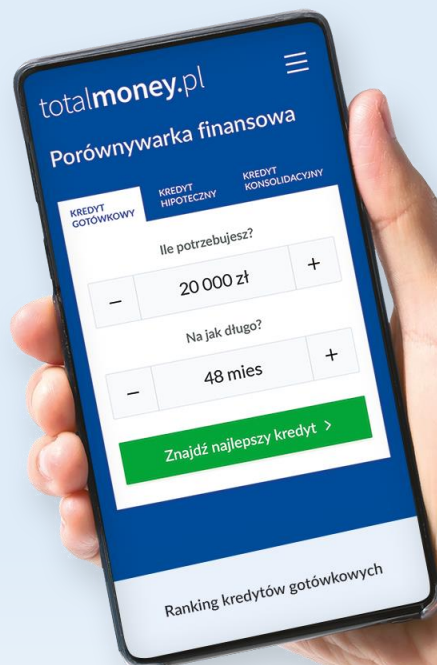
totalmoney.pl

Porównywarka finansowa

KREDYT GOTÓWKOWY
KREDYT HIPOTECZNY
KREDYT KONSOLIDACYJNY

Ile potrzebujesz?
–
20 000 zł
+

Na jak długo?
–
48 mies
+

Znajdź najlepszy kredyt >

Ranking kredytów gotówkowych